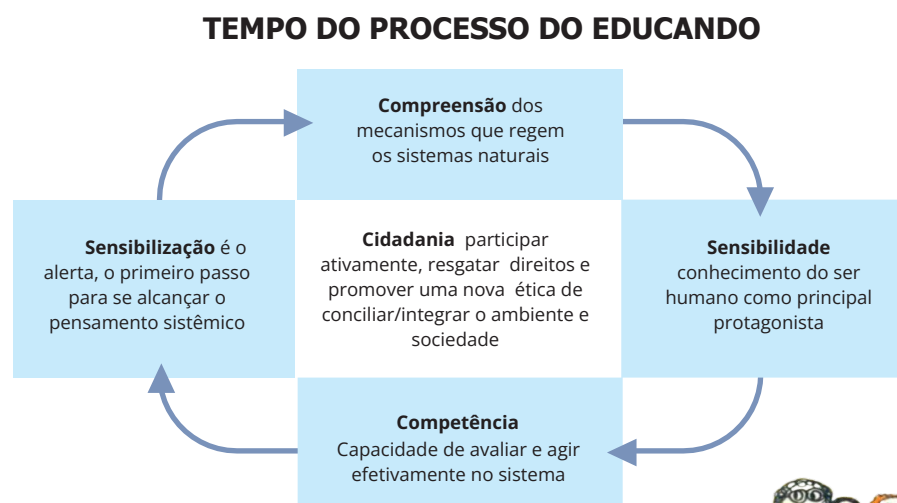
TEMPO DO PROCESSO DO EDUCANDO

**Compreensão** dos mecanismos que regem os sistemas naturais

**Sensibilização** é o alerta, o primeiro passo para se alcançar o pensamento sistêmico

**Cidadania** participar ativamente, resgatar direitos e promover uma nova ética de conciliar/integrar o ambiente e sociedade

**Sensibilidade** conhecimento do ser humano como principal protagonista

**Competência** Capacidade de avaliar e agir efetivamente no sistema